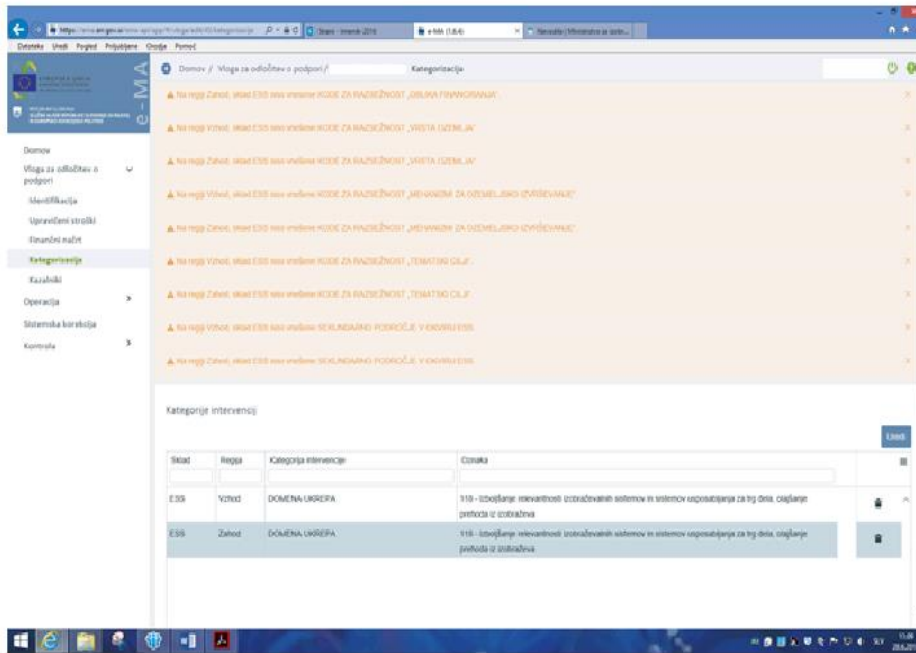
Datoteka Uredi Pogled Priljubljene Orodja Pomoč

e-MA

Domov / Vloga za odločitev o podpori / Kategorizacija

⚠ Na regiji Zahod, sklad ESS nima vnešene KODE ZA RAZSEŽNOST „OBLIKA FINANCIRANJA"

⚠ Na regiji Vzhod, sklad ESS nima vnešene KODE ZA RAZSEŽNOST „VRSTA OZEMLJA"

⚠ Na regiji Zahod, sklad ESS nima vnešene KODE ZA RAZSEŽNOST „VRSTA OZEMLJA"

⚠ Na regiji Vzhod, sklad ESS nima vnešene KODE ZA RAZSEŽNOST „MEHANIZMI ZA OZEMELJSKO IZVRŠEVANJE"

⚠ Na regiji Zahod, sklad ESS nima vnešene KODE ZA RAZSEŽNOST „MEHANIZMI ZA OZEMELJSKO IZVRŠEVANJE"

⚠ Na regiji Vzhod, sklad ESS nima vnešene KODE ZA RAZSEŽNOST „TEMATSKI CILJ"

⚠ Na regiji Zahod, sklad ESS nima vnešene KODE ZA RAZSEŽNOST „TEMATSKI CILJ"

⚠ Na regiji Vzhod, sklad ESS nima vnešene SEKUNDARNO PODROČJE V OKVIRU ESS

⚠ Na regiji Zahod, sklad ESS nima vnešene SEKUNDARNO PODROČJE V OKVIRU ESS

Domov
Vloga za odločitev o podpori
Identifikacija
Upravičeni stroški
Finančni načrt
Kategorizacija
Kazalniki
Operacija
Sistemska korekcija
Kontrola

Kategorije intervencij

Uredi

| Sklad | Regija | Kategorija intervencije | Oznaka |
|---|---|---|---|
| ESS | Vzhod | DOMENA UKREPA | 118 - Izboljšanje relevantnosti izobraževalnih sistemov in sistemov usposabljanja za trg dela, olajšanje prehoda iz izobraževa |
| ESS | Zahod | DOMENA UKREPA | 118 - Izboljšanje relevantnosti izobraževalnih sistemov in sistemov usposabljanja za trg dela, olajšanje prehoda iz izobraževa |